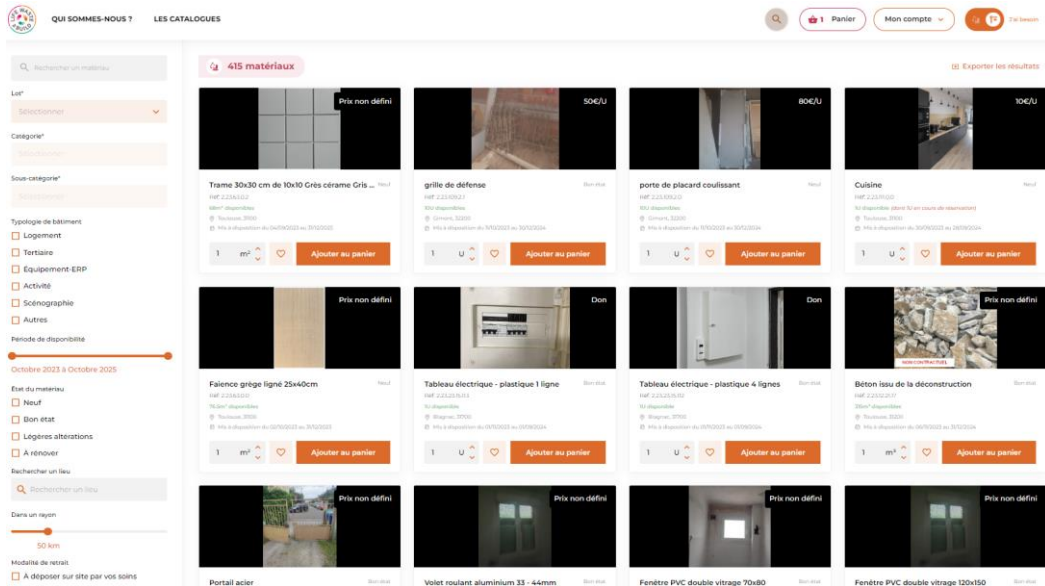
QUI SOMMES-NOUS ? LES CATALOGUES

1 Panier Mon compte J'ai besoin

Rechercher un matériau

Lot*
Sélectionner

Catégorie*
Sélectionner

Sous-catégorie*
Sélectionner

Typologie de bâtiment
Logement
Tertiaire
Équipement-ERP
Activité
Scénographie
Autres

Période de disponibilité
Octobre 2023 à Octobre 2025

État du matériau
Neuf
Bon état
Légères altérations
À rénover

Rechercher un lieu
Rechercher un lieu

Dans un rayon
50 km

Modalité de retrait
À déposer sur site par vos soins

415 matériaux

Exporter les résultats

Prix non défini
Trame 30x30 cm de 10x10 Grès cérame Gris ... Neuf
1 m² Ajouter au panier

50€/U
grille de défense Bon état
1 U Ajouter au panier

80€/U
porte de placard coulissant Neuf
1 U Ajouter au panier

10€/U
Cuisine Neuf
1 U Ajouter au panier

Prix non défini
Faience grège ligné 25x40cm Neuf
1 m² Ajouter au panier

Don
Tableau électrique - plastique 1 ligne Bon état
1 U Ajouter au panier

Don
Tableau électrique - plastique 4 lignes Bon état
1 U Ajouter au panier

Prix non défini
Béton issu de la déconstruction Bon état
1 m³ Ajouter au panier

Prix non défini
Portail acier Bon état

Prix non défini
Volet roulant aluminium 33 - 44mm Bon état

Prix non défini
Fenêtre PVC double vitrage 70x80 Bon état

Prix non défini
Fenêtre PVC double vitrage 120x150 Bon état